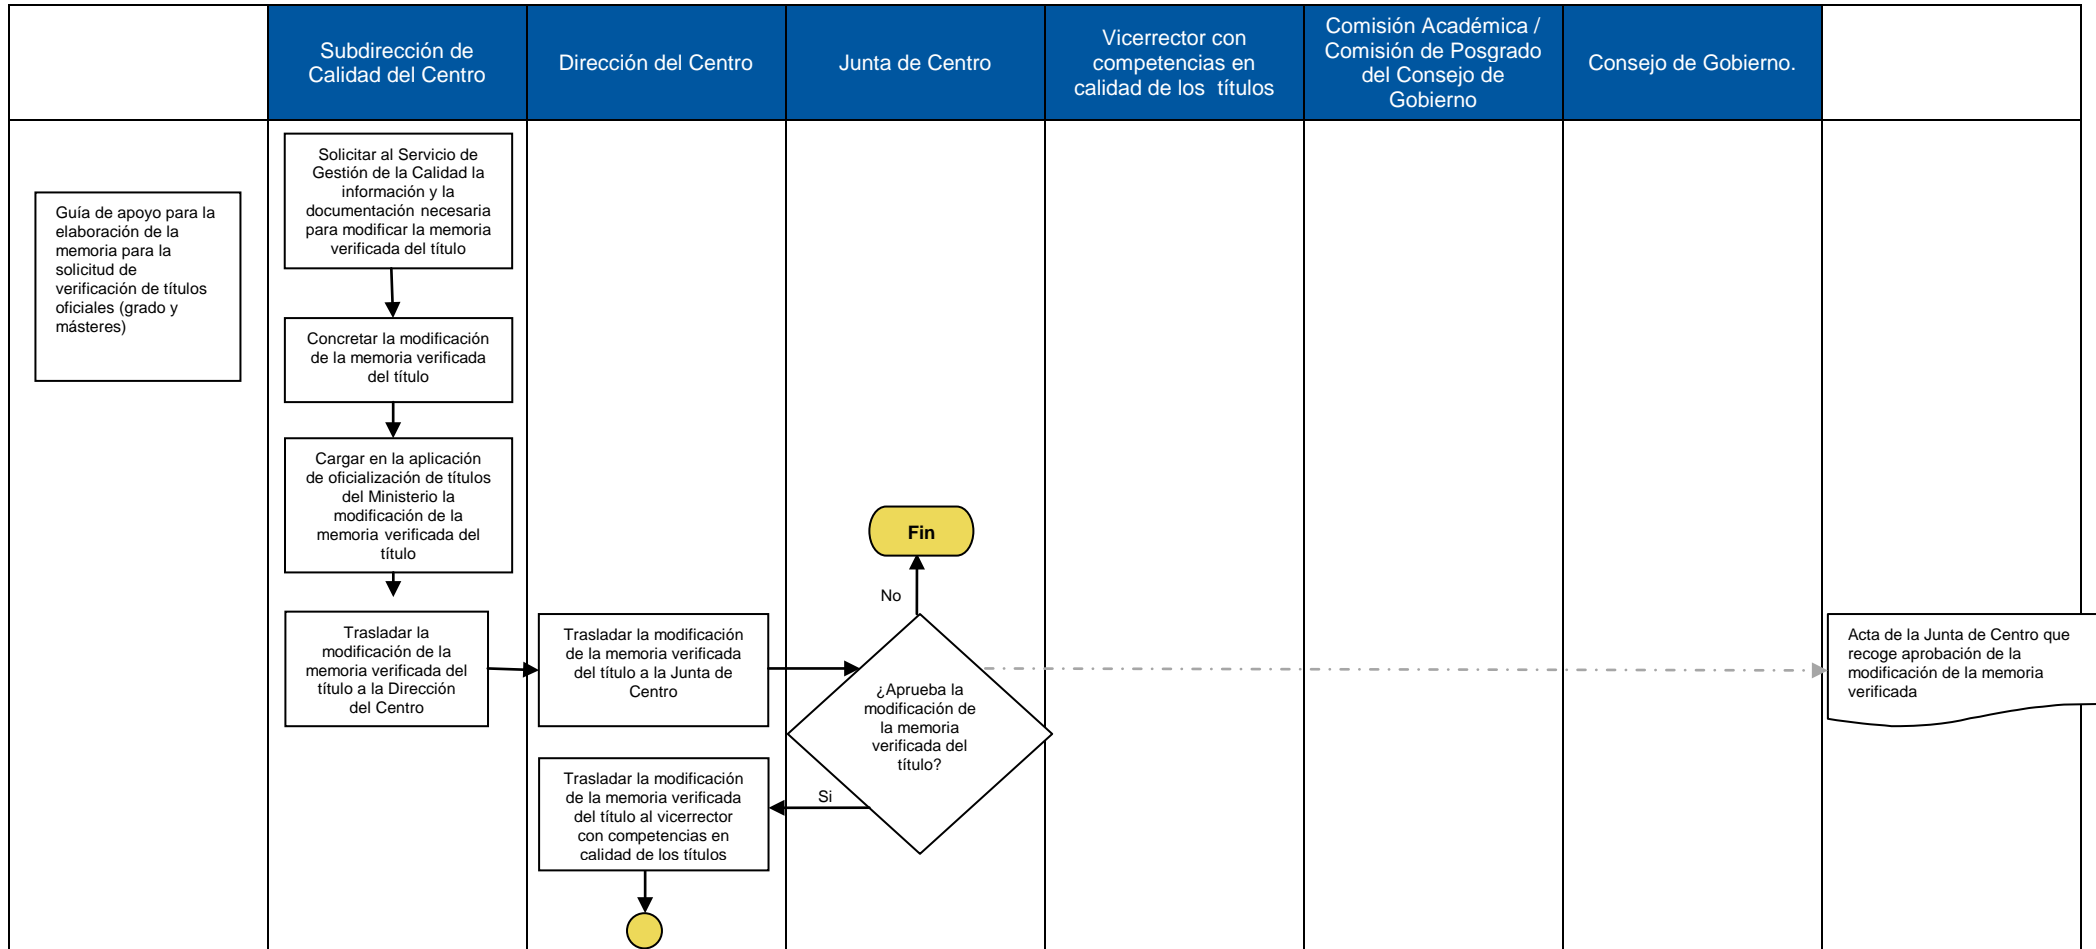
Subdirección de Calidad del Centro

Dirección del Centro

Junta de Centro

Vicerrector con competencias en calidad de los títulos

Comisión Académica / Comisión de Posgrado del Consejo de Gobierno

Consejo de Gobierno.

Guía de apoyo para la elaboración de la memoria para la solicitud de verificación de títulos oficiales (grado y másteres)

Solicitar al Servicio de Gestión de la Calidad la información y la documentación necesaria para modificar la memoria verificada del título

Concretar la modificación de la memoria verificada del título

Cargar en la aplicación de oficialización de títulos del Ministerio la modificación de la memoria verificada del título

Fin

No

Trasladar la modificación de la memoria verificada del título a la Dirección del Centro

Trasladar la modificación de la memoria verificada del título a la Junta de Centro

¿Aprueba la modificación de la memoria verificada del título?

Acta de la Junta de Centro que recoge aprobación de la modificación de la memoria verificada

Si

Trasladar la modificación de la memoria verificada del título al vicerrector con competencias en calidad de los títulos